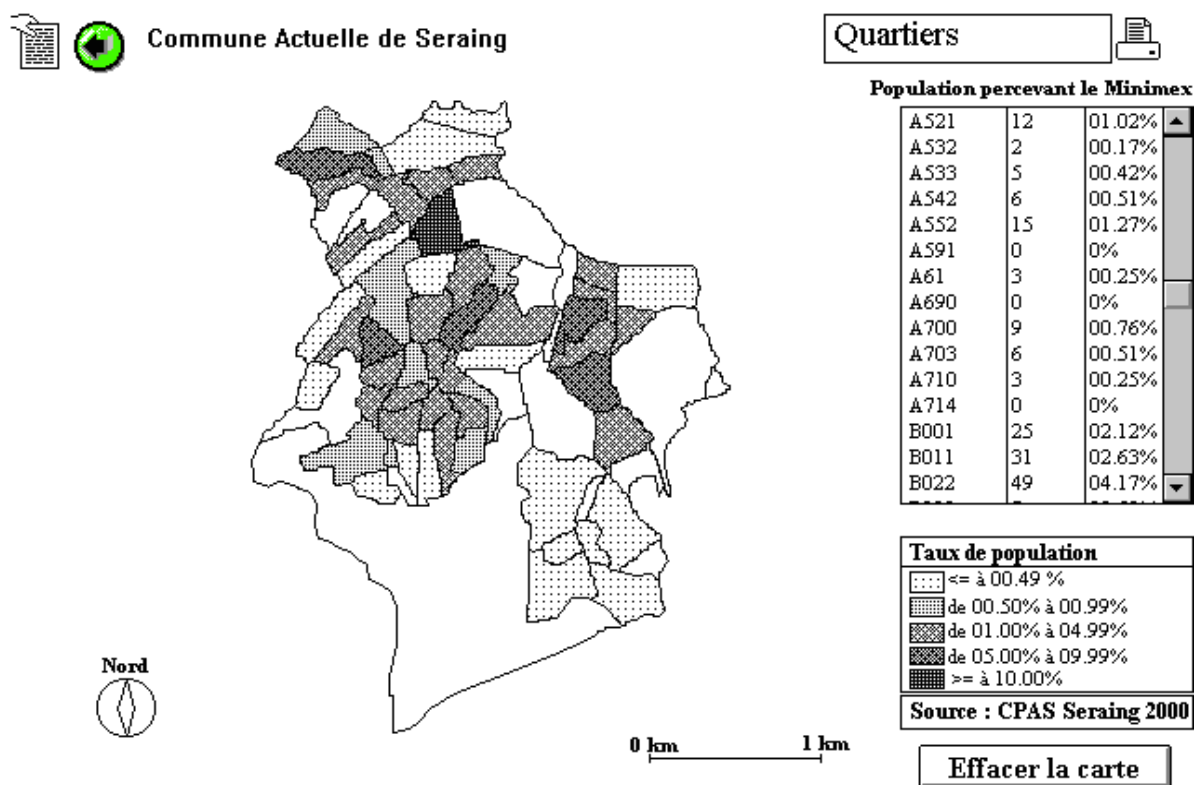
Commune Actuelle de Seraing

Quartiers

Population percevant le Minimex

| | | |
|---|---|---|
| A521 | 12 | 01.02% |
| A532 | 2 | 00.17% |
| A533 | 5 | 00.42% |
| A542 | 6 | 00.51% |
| A552 | 15 | 01.27% |
| A591 | 0 | 0% |
| A61 | 3 | 00.25% |
| A690 | 0 | 0% |
| A700 | 9 | 00.76% |
| A703 | 6 | 00.51% |
| A710 | 3 | 00.25% |
| A714 | 0 | 0% |
| B001 | 25 | 02.12% |
| B011 | 31 | 02.63% |
| B022 | 49 | 04.17% |

Taux de population
<= à 00.49 %
de 00.50% à 00.99%
de 01.00% à 04.99%
de 05.00% à 09.99%
>= à 10.00%

Source : CPAS Seraing 2000

Nord

0 km 1 km

Effacer la carte